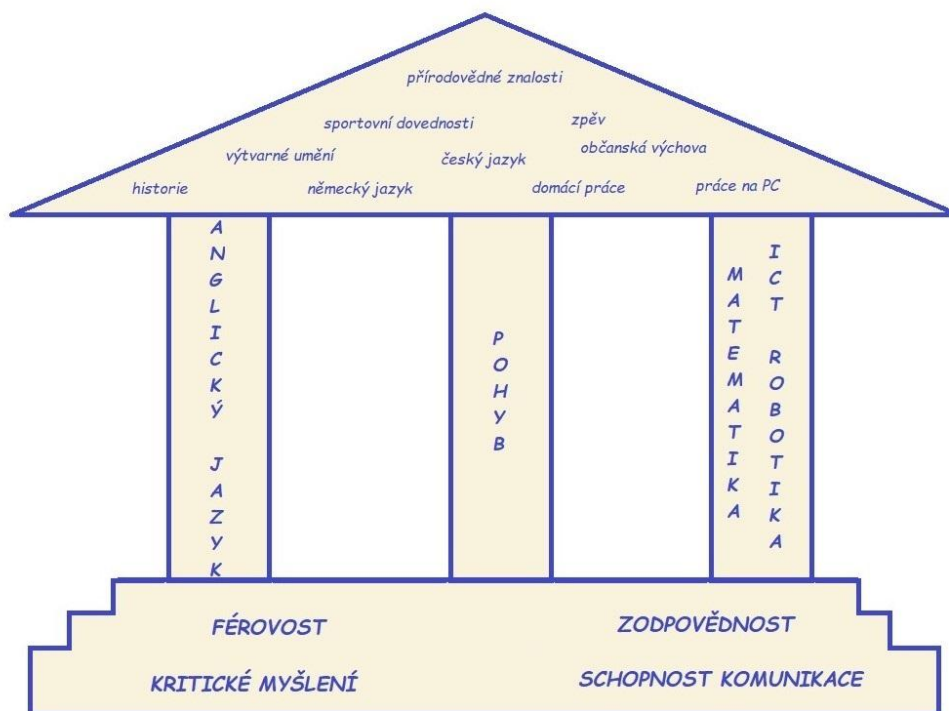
přírodovědné znalosti

sportovní dovednosti

zpěv

výtvarné umění

český jazyk

občanská výchova

historie

německý jazyk

domácí práce

práce na PC

ANGLICKÝ JAZYK

POHYB

MATEMATIKA

ICT ROBOTIKA

FÉROVOST

ZODPOVĚDNOST

KRITICKÉ MYŠLENÍ

SCHOPNOST KOMUNIKACE